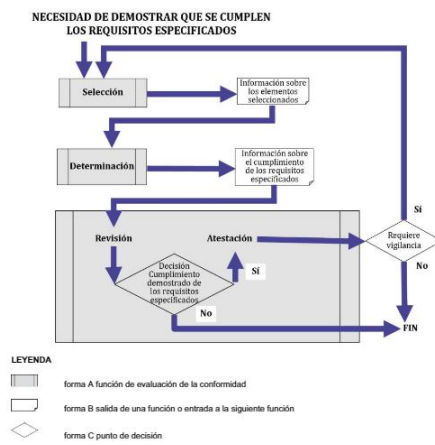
NECESIDAD DE DEMOSTRAR QUE SE CUMPLEN LOS REQUISITOS ESPECIFICADOS

Selección

Información sobre los elementos seleccionados

Determinación

Información sobre el cumplimiento de los requisitos especificados

Revisión

Atestación

Requiere vigilancia

Sí

No

Decisión Cumplimiento demostrado de los requisitos especificados

Sí

No

FIN

LEYENDA

forma A función de evaluación de la conformidad

forma B salida de una función o entrada a la siguiente función

forma C punto de decisión